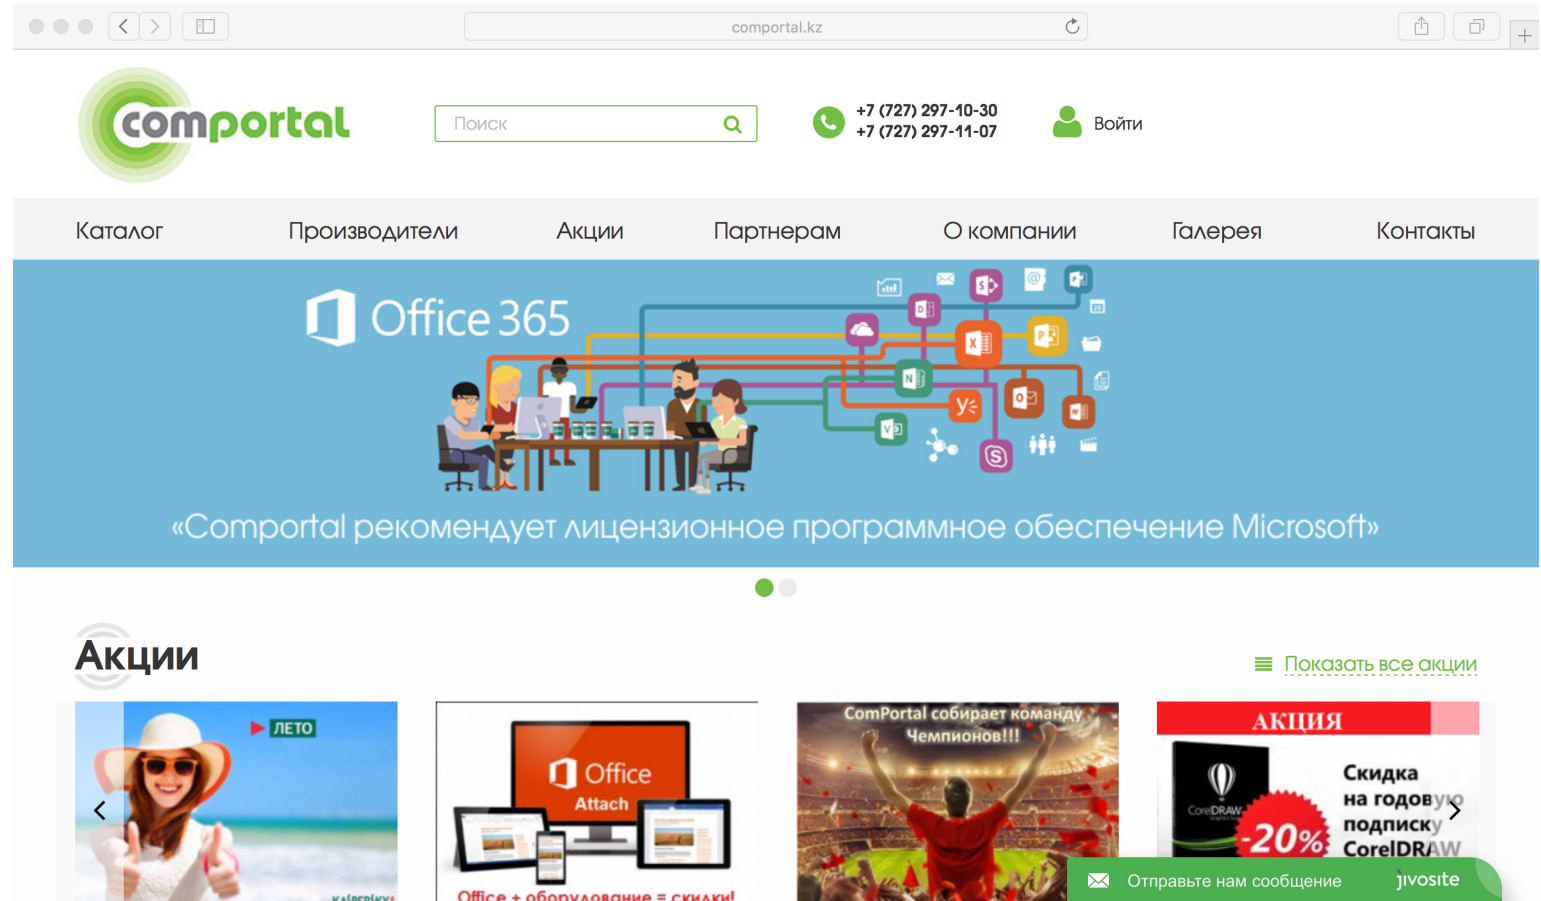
comportal.kz

comportal

Поиск

+7 (727) 297-10-30
+7 (727) 297-11-07

Войти

Каталог Производители Акции Партнерам О компании Галерея Контакты

Office 365

«Comportal рекомендует лицензионное программное обеспечение Microsoft»

Акции

Показать все акции

ЛЕТО

KASPERSKY

Office
Attach

Office + оборудование = скидки!

ComPortal собирает команду Чемпионов!!!

АКЦИЯ

Скидка на годовую подписку CorelDRAW

CorelDRAW

-20%

Отправьте нам сообщение

jivosite